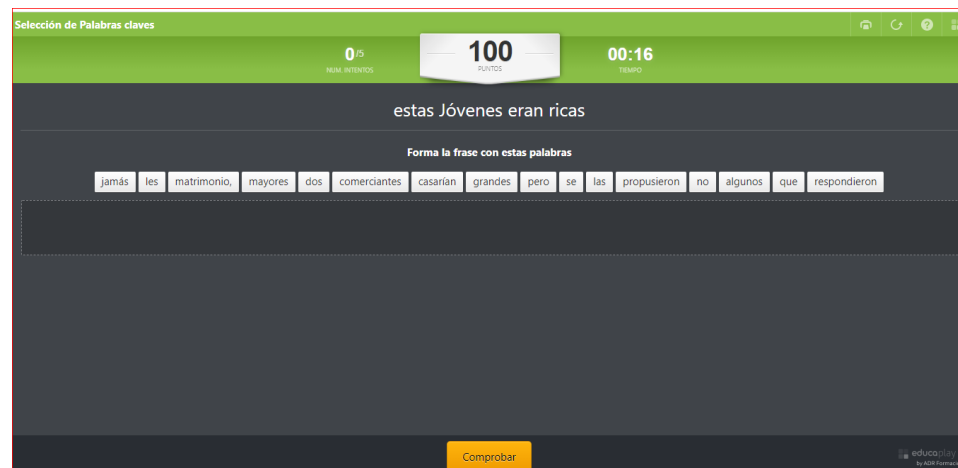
Selección de Palabras claves

0/5
NUM. INTENTOS

100
PUNTOS

00:16
TIEMPO

estas Jóvenes eran ricas

Forma la frase con estas palabras

jamás les matrimonio, mayores dos comerciantes casarían grandes pero se las propusieron no algunos que respondieron

Comprobar

educaplay
by ADR Formación